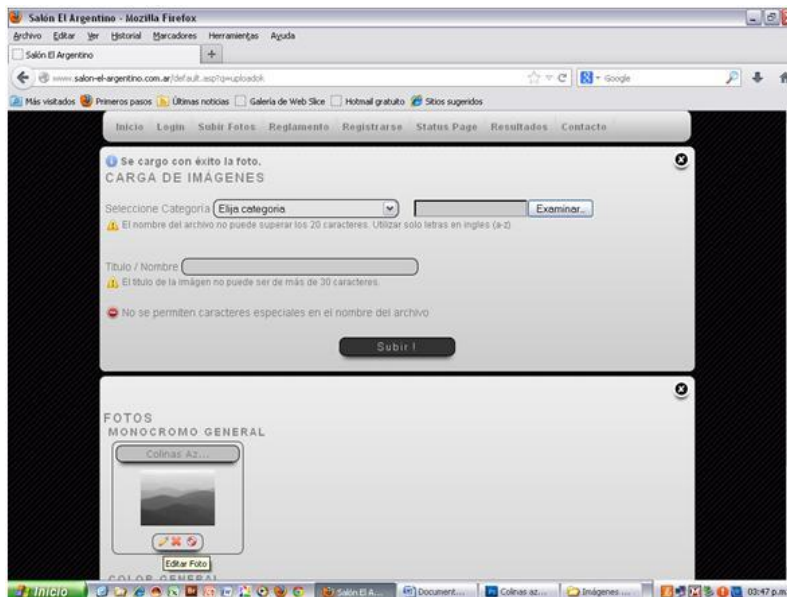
Salón El Argentino - Mozilla Firefox

Archivo Editar Ver Historial Marcadores Herramientas Ayuda

Salón El Argentino

www.salon-el-argentino.com.ar/default.asp?q=uploadok

Google

Más visitados Primeros pasos Últimas noticias Galería de Web Slice Hotmail gratuito Sitios sugeridos

Inicio Login Subir Fotos Reglamento Registrarse Status Page Resultados Contacto

Se cargo con éxito la foto.

CARGA DE IMÁGENES

Seleccione Categoría Elija categoria

Examinar...

El nombre del archivo no puede superar los 20 caracteres. Utilizar solo letras en ingles (a-z)

Titulo / Nombre

El titulo de la imagen no puede ser de más de 30 caracteres.

No se permiten caracteres especiales en el nombre del archivo

Subir !

FOTOS

MONOCROMO GENERAL

Colinas Az...

Editar Foto

COLOR GENERAL

Inicio

Salón El A...

Document...

Colinas az...

Imágenes ...

03:47 p.m.